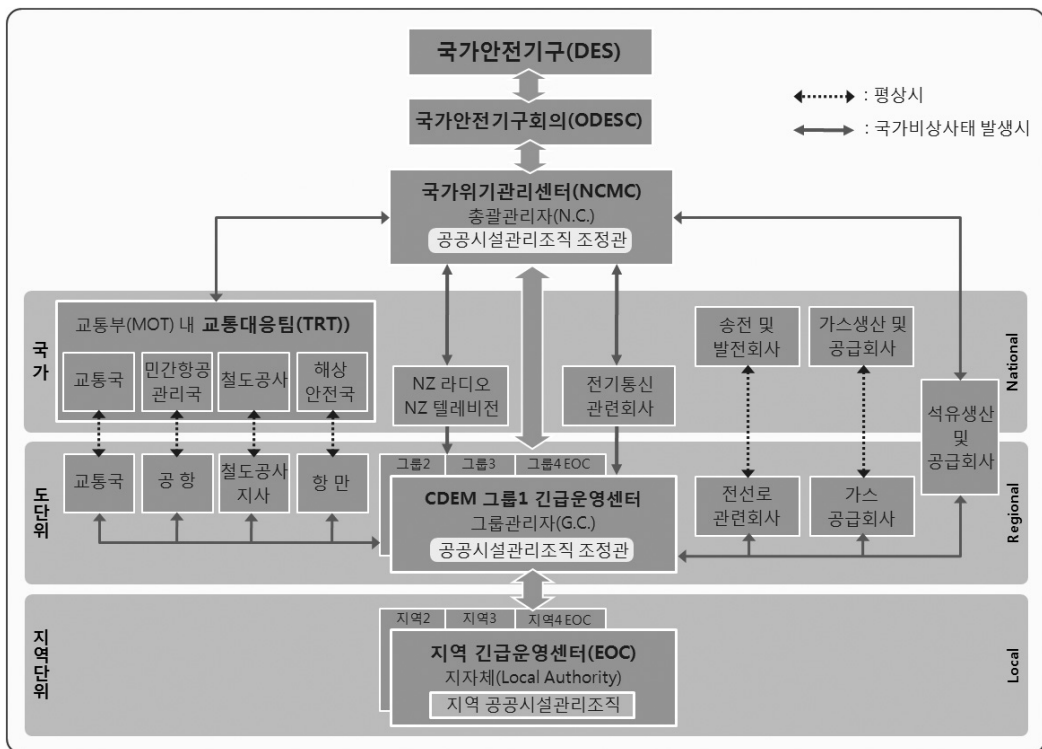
국가안전기구(DES)

국가안전기구회의(ODESC)

: 평상시

: 국가비상사태 발생시

국가위기관리센터(NCMC)
총괄관리자(N.C.)
공공시설관리조직 조정관

국가

National

교통부(MOT) 내 교통대응팀(TRT)

교통국

민간항공 관리국

철도공사

해상 안전국

NZ 라디오
NZ 텔레비전

전기통신 관련회사

송전 및 발전회사

가스생산 및 공급회사

석유생산 및 공급회사

도단위

Regional

교통국

공 항

철도공사 지사

항 만

그룹2

그룹3

그룹4 EOC

CDEM 그룹1 긴급운영센터
그룹관리자(G.C.)
공공시설관리조직 조정관

전선로 관련회사

가스 공급회사

지역단위

Local

지역2

지역3

지역4 EOC

지역 긴급운영센터(EOC)
지자체(Local Authority)
지역 공공시설관리조직